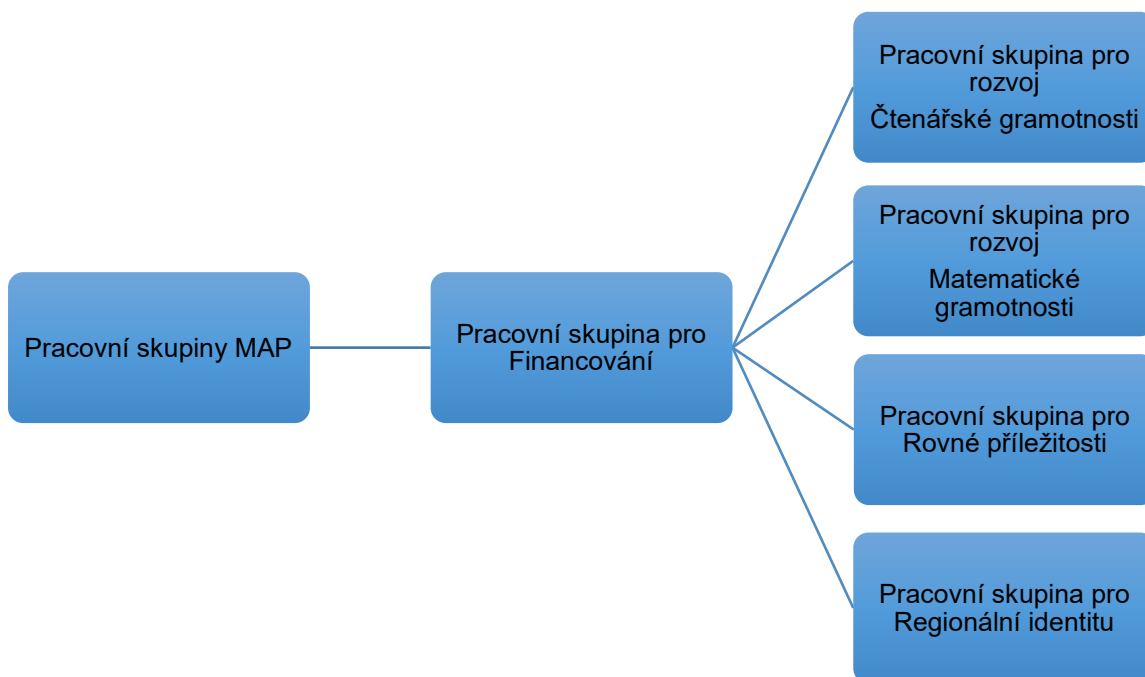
Pracovní skupiny MAP

Pracovní skupina pro Financování

Pracovní skupina pro rozvoj
Čtenářské gramotnosti

Pracovní skupina pro rozvoj
Matematické gramotnosti

Pracovní skupina pro Rovné příležitosti

Pracovní skupina pro Regionální identitu